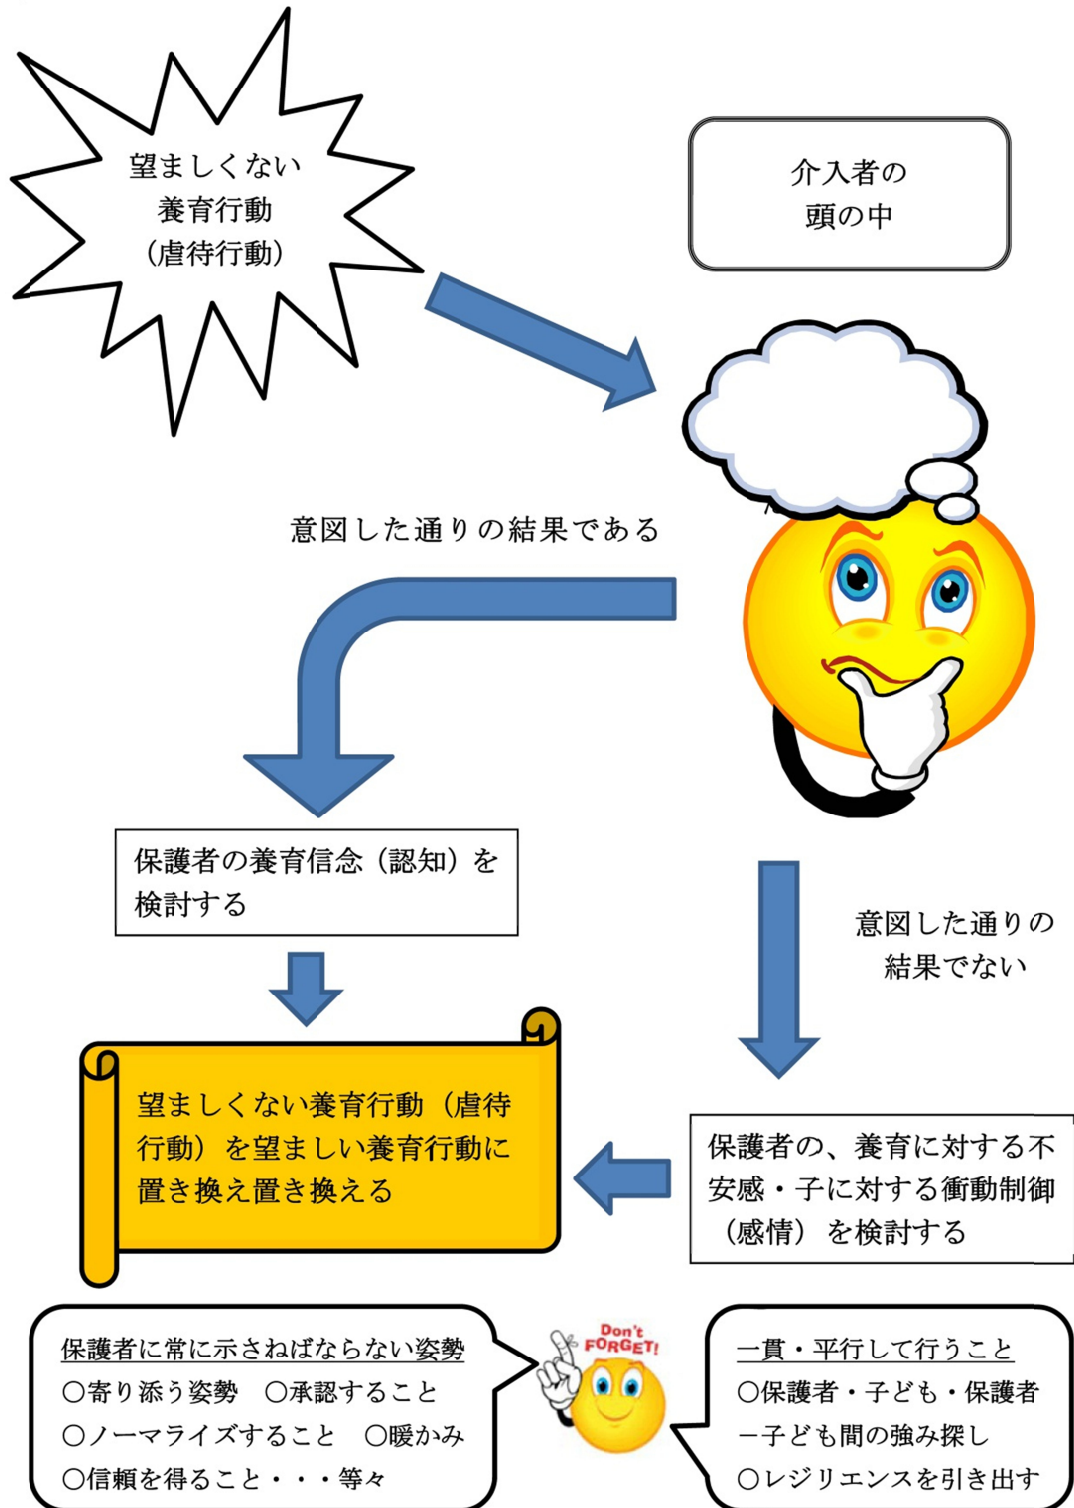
望ましくない
養育行動
（虐待行動）

介入者の
頭の中

意図した通りの結果である

保護者の養育信念（認知）を
検討する

意図した通りの
結果でない

望ましくない養育行動（虐待行動）を望ましい養育行動に置き換え置き換える

保護者の、養育に対する不安感・子に対する衝動制御（感情）を検討する

保護者に常に示さねばならない姿勢
○寄り添う姿勢　○承認すること
○ノーマライズすること　○暖かみ
○信頼を得ること・・・等々

Don't FORGET!

一貫・平行して行うこと
○保護者・子ども・保護者
ー子ども間の強み探し
○レジリエンスを引き出す